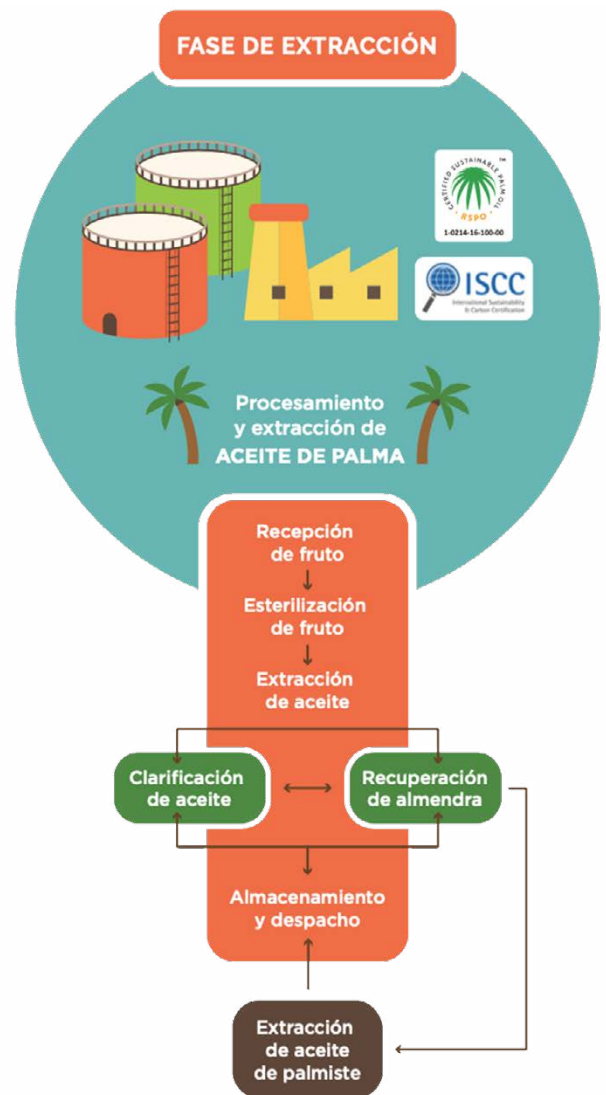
FASE DE EXTRACCIÓN

CERTIFIED SUSTAINABLE PALM OIL
RSPO
1-0214-16-100-00

ISCC
International Sustainability & Carbon Certification

Procesamiento y extracción de ACEITE DE PALMA

Recepción de fruto

Esterilización de fruto

Extracción de aceite

Clarificación de aceite

Recuperación de almendra

Almacenamiento y despacho

Extracción de aceite de palmiste